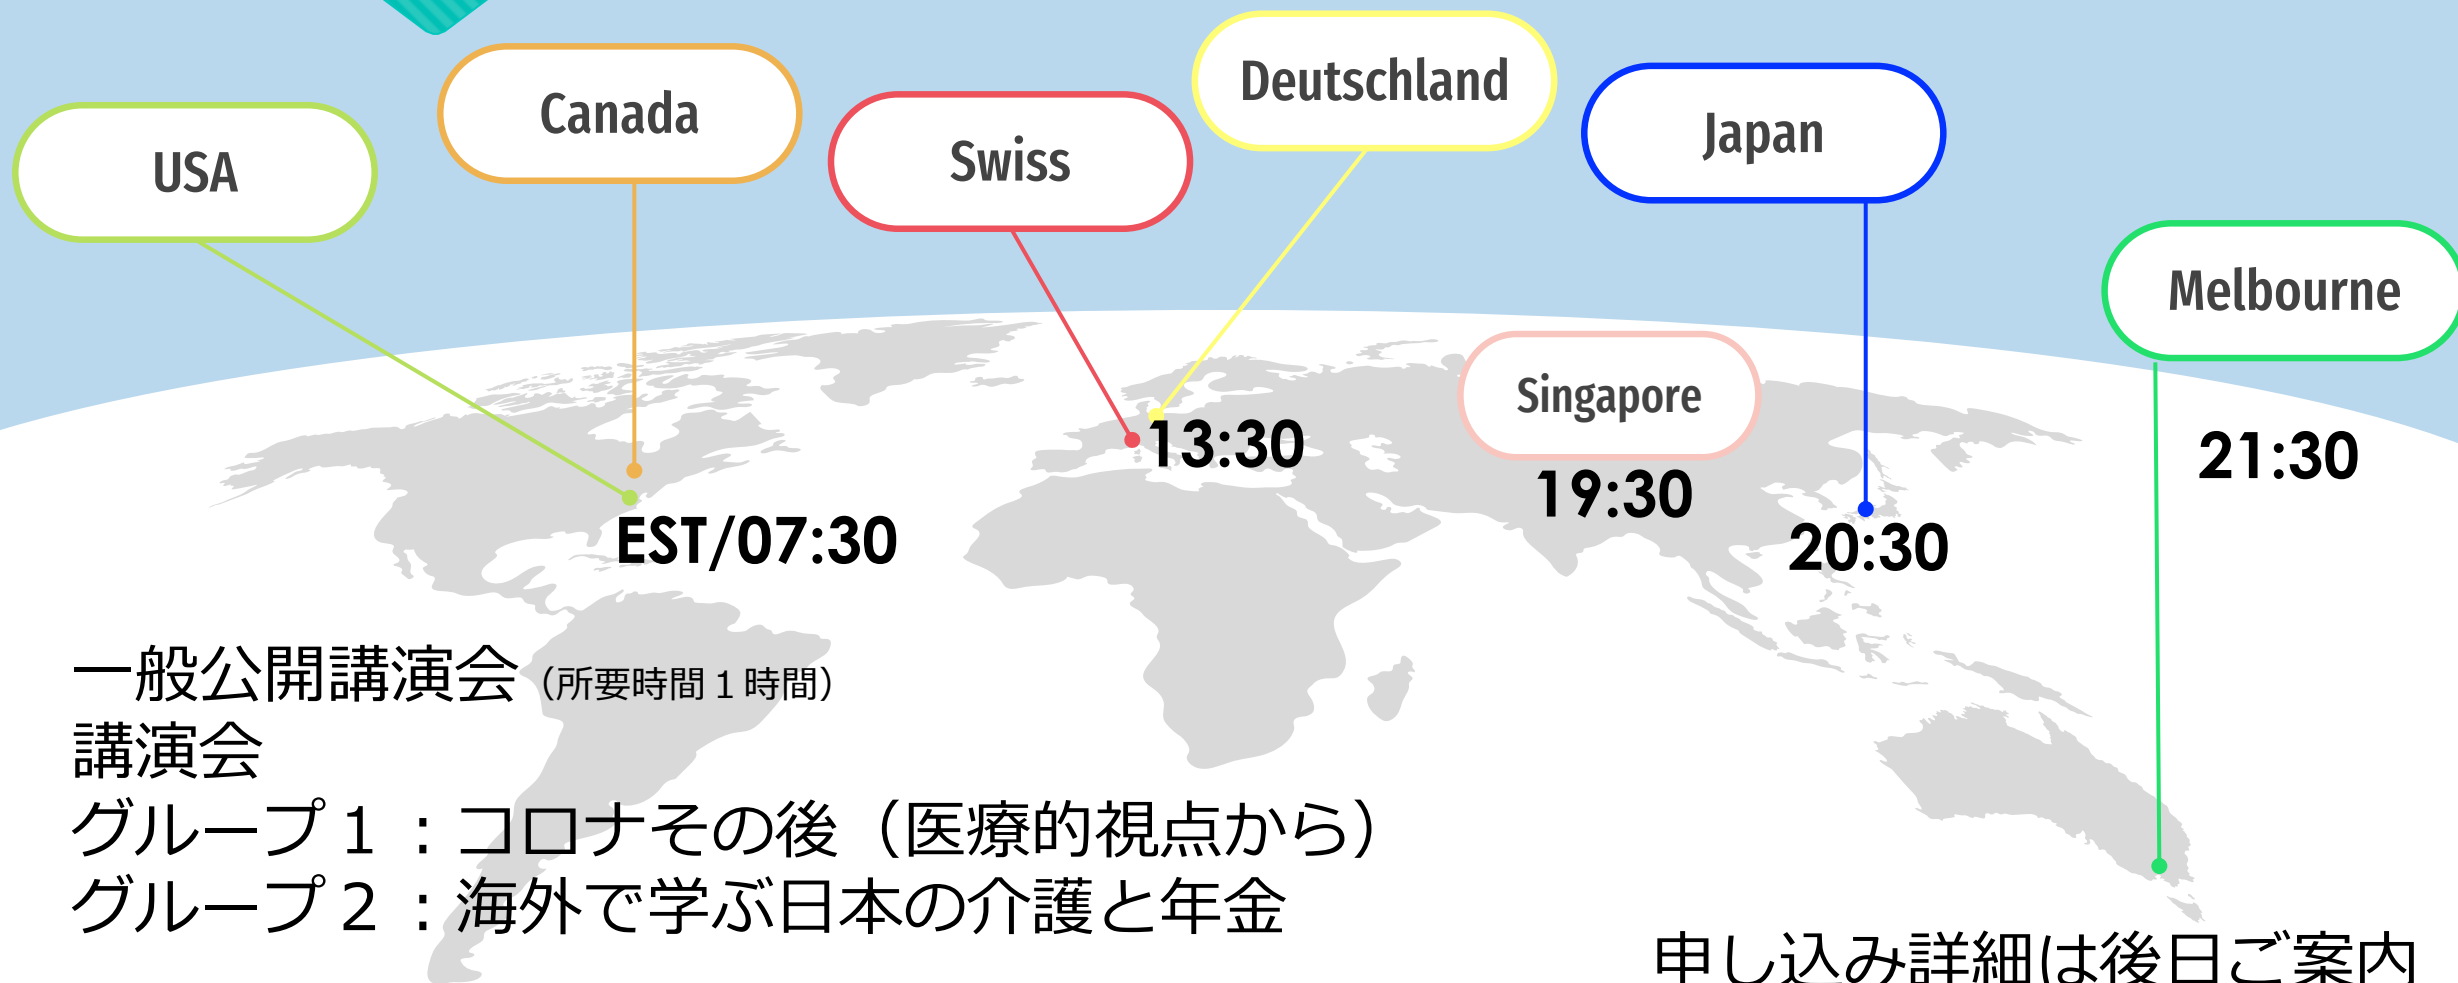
USA

Canada

Swiss

Deutschland

Japan

Melbourne

Singapore

13:30

EST/07:30

19:30

20:30

21:30

一般公開講演会（所要時間１時間）
講演会
グループ１：コロナその後（医療的視点から）
グループ２：海外で学ぶ日本の介護と年金

申し込み詳細は後日ご案内